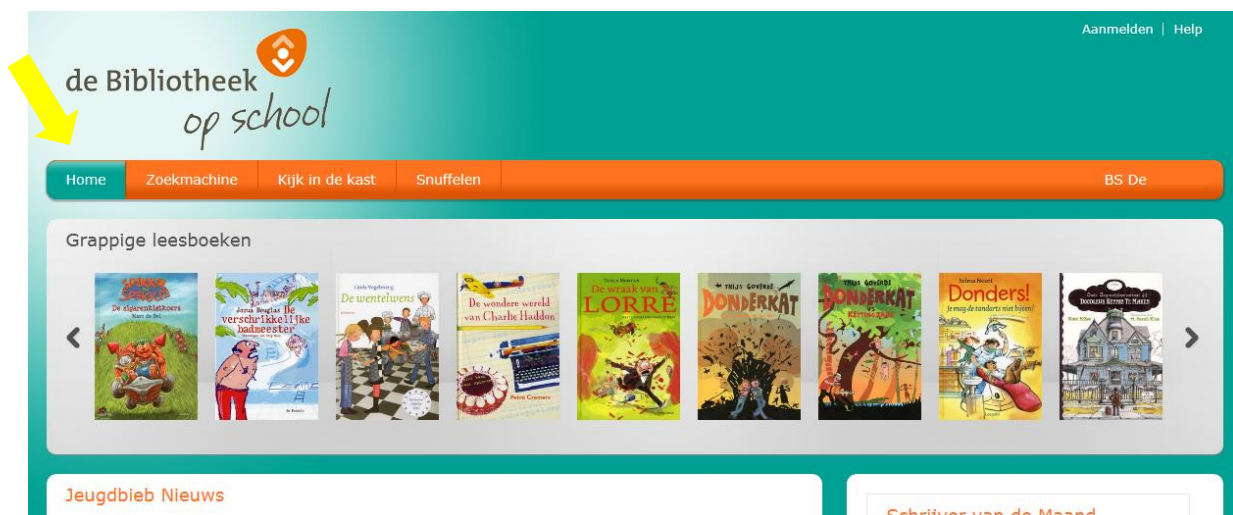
Aanmelden | Help

de Bibliotheek op school

Home
Zoekmachine
Kijk in de kast
Snuffelen
BS De

Grappige leesboeken

De aspergeslachters
Jonas Douglas De verschrikkelijke badmeester
De wentelwens
De wondere wereld van Charlie Hadden
De wraak van Lorre
Thijs Goverde Donderkat
Thijs Goverde Donderkat
Donders! Je mag de tandarts niet bijten!

Jeugdbieb Nieuws

Schrijver van de Maand